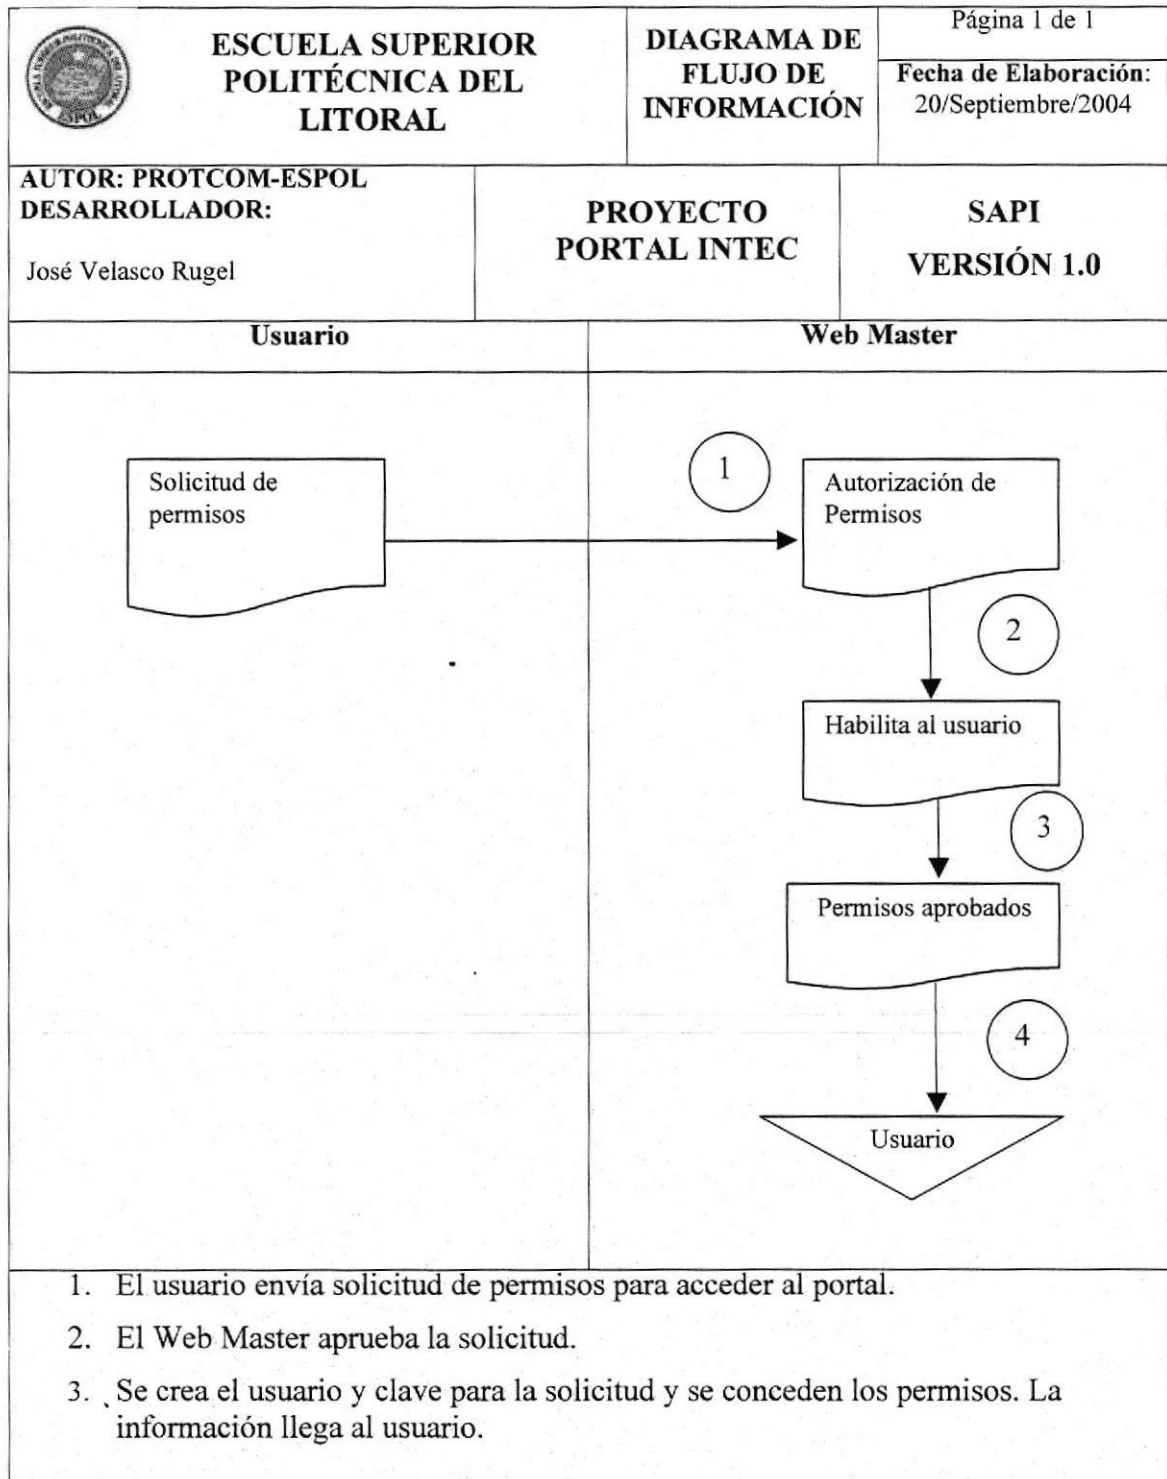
ESCUELA SUPERIOR POLITÉCNICA DEL LITORAL

DIAGRAMA DE FLUJO DE INFORMACIÓN

Página 1 de 1

Fecha de Elaboración: 20/Septiembre/2004

AUTOR: PROTCOM-ESPOL
DESARROLLADOR:

José Velasco Rugel

PROYECTO PORTAL INTEC

SAPI
VERSIÓN 1.0

| Usuario | Web Master |
|---|---|

Solicitud de permisos

1

Autorización de Permisos

2

Habilita al usuario

3

Permisos aprobados

4

Usuario

1. El usuario envía solicitud de permisos para acceder al portal.

2. El Web Master aprueba la solicitud.

3. Se crea el usuario y clave para la solicitud y se conceden los permisos. La información llega al usuario.